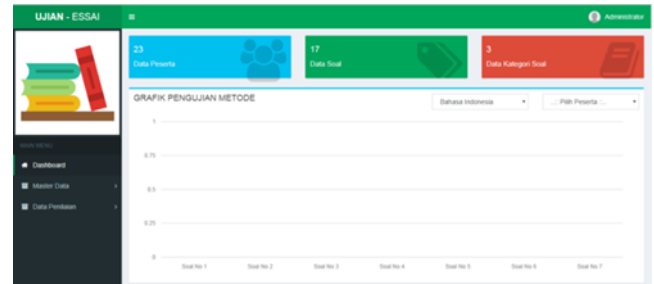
UJIAN - ESSAI

Administrator

MAIN MENU

Dashboard

Master Data

Data Penilaian

23
Data Peserta

17
Data Soal

3
Data Kategori Soal

GRAFIK PENGUJIAN METODE

Bahasa Indonesia

.::: Pilih Peserta :::.

1

0.75

0.5

0.25

0

Soal No 1

Soal No 2

Soal No 3

Soal No 4

Soal No 5

Soal No 6

Soal No 7